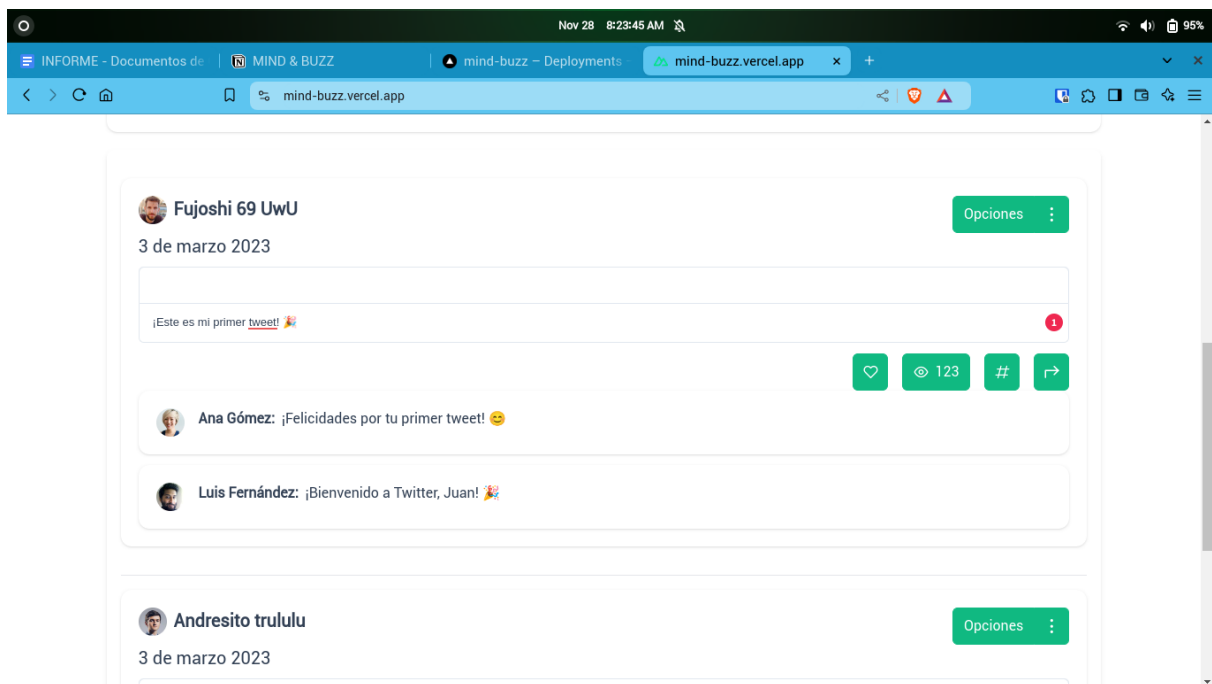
Nov 28 8:23:45 AM
95%
INFORME - Documentos de
MIND & BUZZ
mind-buzz – Deployments
mind-buzz.vercel.app
mind-buzz.vercel.app

Fujoshi 69 UwU
Opciones
3 de marzo 2023
¡Este es mi primer tweet! 🎉
1
123
Ana Gómez: ¡Felicidades por tu primer tweet! 😊
Luis Fernández: ¡Bienvenido a Twitter, Juan! 🎉

Andresito trululu
Opciones
3 de marzo 2023